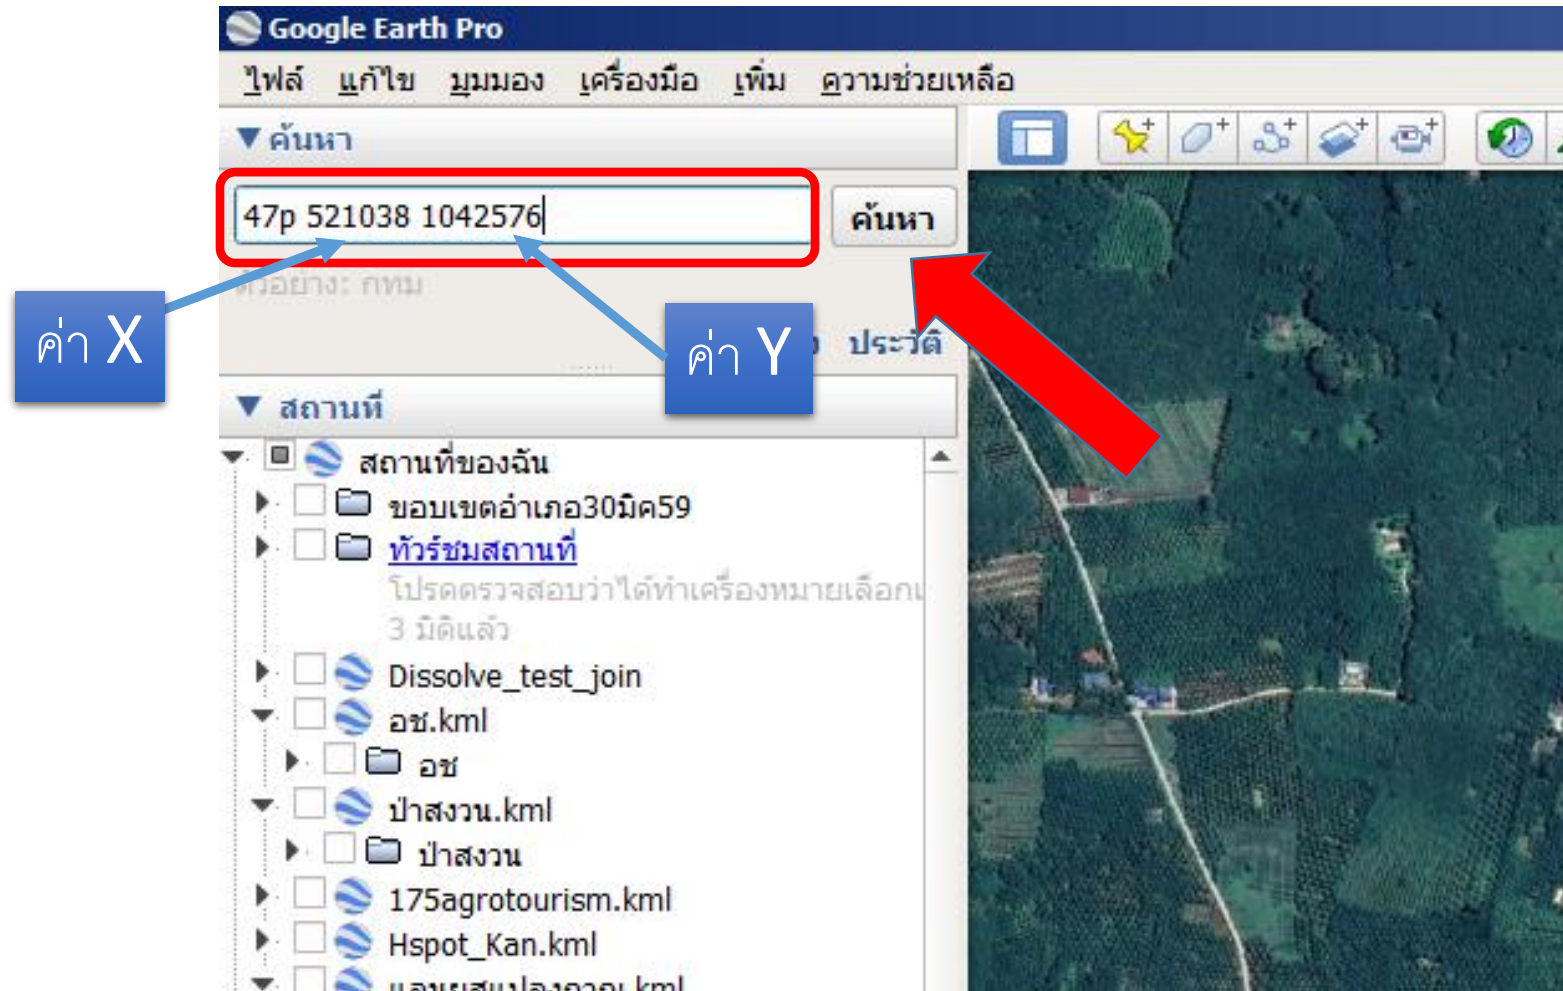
Google Earth Pro

ไฟล์ แก้ไข มุมมอง เครื่องมือ เพิ่ม ความช่วยเหลือ

▼ ค้นหา

47p 521038 1042576

ค้นหา

ตัวอย่าง: กทม

ค่า X

ค่า Y

ประวัติ

▼ สถานที่

สถานที่ของฉัน

ขอบเขตอำเภอ30มิค59

ทัวร์ชมสถานที่

โปรดตรวจสอบว่าได้ทำเครื่องหมายเลือก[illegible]

3 มิติแล้ว

Dissolve_test_join

อช.kml

อช

ป่าสงวน.kml

ป่าสงวน

175agrotourism.kml

Hspot_Kan.kml

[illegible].kml